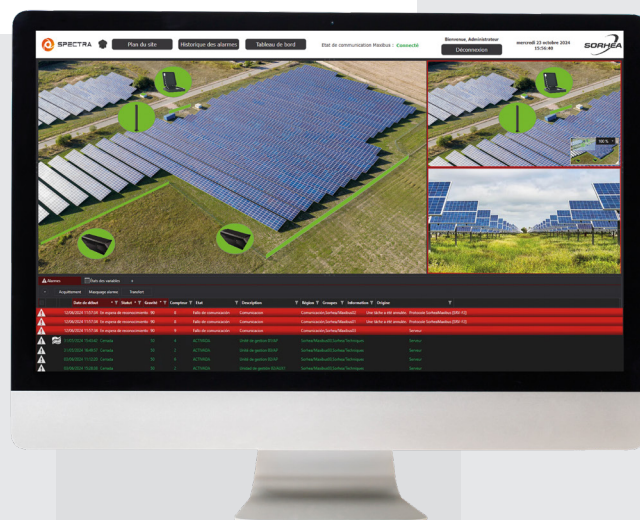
SPECTRA

Plan du site

Historique des alarmes

Tableau de bord

Etat de communication Modbus : Connecté

Bienvenue, Administrateur

Déconnexion

mercredi 23 octobre 2024 15:56:40

SORHEA

100 %

Alarmes

Etats des variables

Acquittement

Masquage alarme

Transfert

| | Date de début | Statut | Gravité | Compteur | Etat | Description | Région | Groupes | Information | Origine |
|---|---|---|---|---|---|---|---|---|---|---|
| | 12/08/2024 17:57:04 | En risque de reconnexion | 90 | 4 | Falto de communication | Communication | Communication/Sorhea/Modbus01 | | Une tâche a été annulée. | Protocole Sorhea/Modbus (ERV-12) |
| | 12/08/2024 17:57:04 | En risque de reconnexion | 90 | 4 | Falto de communication | Communication | Communication/Sorhea/Modbus01 | | Une tâche a été annulée. | Protocole Sorhea/Modbus (ERV-12) |
| | 12/08/2024 17:57:04 | En risque de reconnexion | 90 | 4 | Falto de communication | Communication | Communication/Sorhea/Modbus01 | | | Serveur |
| | 17/07/2024 15:43:42 | Terminée | 50 | 4 | ACTIVATION | Unité de gestion RS1AP | Sorhea/Modbus01/Sorhea/Techniques | | | Serveur |
| | 17/07/2024 16:40:57 | Terminée | 50 | 4 | ACTIVATION | Unité de gestion RS1AP | Sorhea/Modbus01/Sorhea/Techniques | | | Serveur |
| | 03/08/2024 17:12:03 | Terminée | 50 | 4 | ACTIVATION | Unité de gestion RS1AP | Sorhea/Modbus01/Sorhea/Techniques | | | Serveur |
| | 03/08/2024 15:05:58 | Terminée | 50 | 2 | ACTIVATION | Unité de gestion RS1AP | Sorhea/Modbus01/Sorhea/Techniques | | | Serveur |